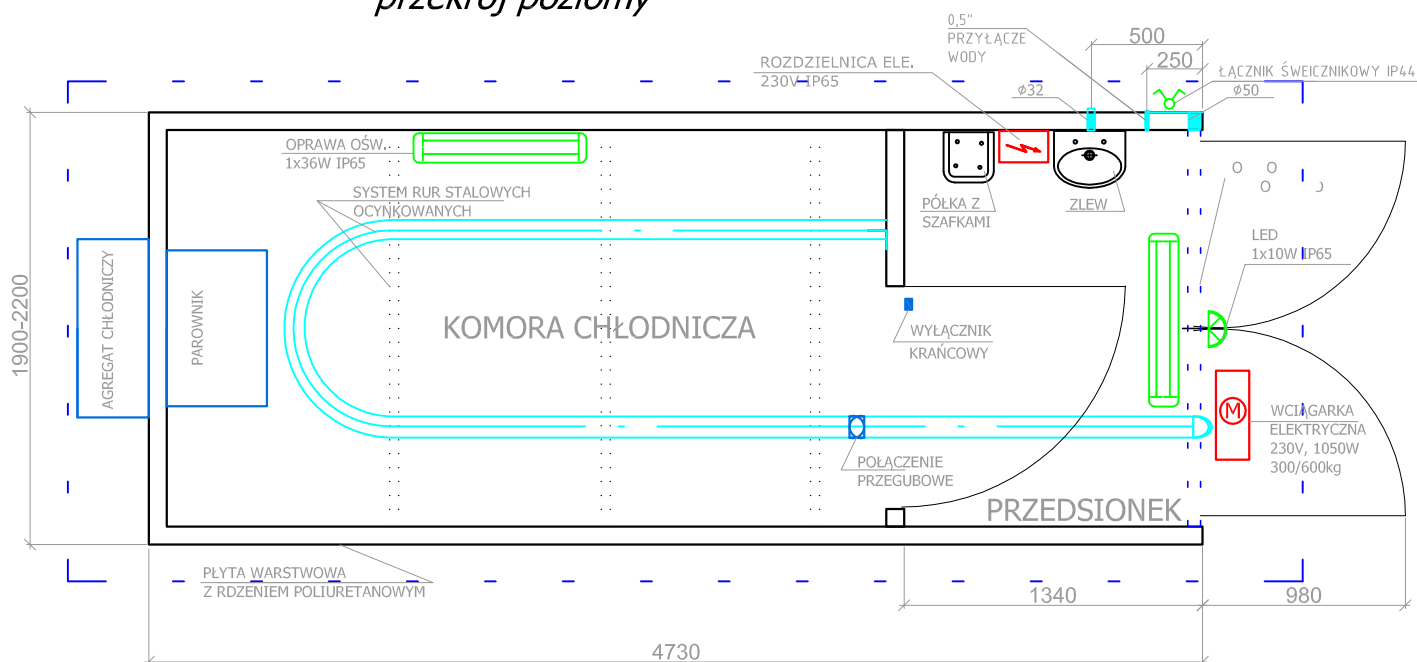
przekrój poziomy

0,5" PRZYŁĄCZE WODY

500

250

ROZDZIELNICA ELE. 230V IP65

ŁĄCZNIK ŚWEICZNIKOWY IP44

ø32

ø50

OPRAWA OŚW. 1x36W IP65

SYSTEM RUR STALOWYCH OCYNKOWANYCH

PÓŁKA Z SZAFKAMI

ZLEW

LED 1x10W IP65

1900-2200

AGREGAT CHŁODNICZY

PAROWNIK

KOMORA CHŁODNICZA

WYŁĄCZNIK KRAŃCOWY

M

WCIĄGARKA ELEKTRYCZNA 230V, 1050W 300/600kg

POŁĄCZENIE PRZEGUBOWE

PRZEDSIONEK

PŁYTA WARSTWOWA Z RDZENIEM POLIURETANOWYM

1340

980

4730